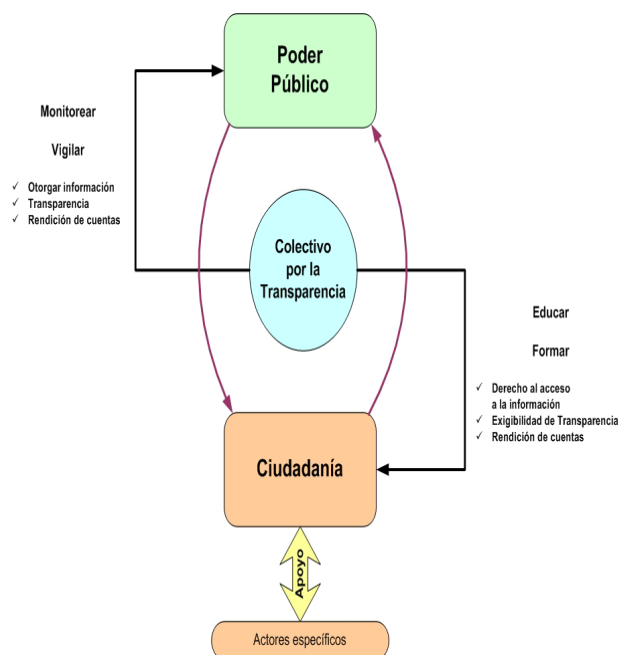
Poder Público

Monitorear

Vigilar

✓ Otorgar información
✓ Transparencia
✓ Rendición de cuentas

Colectivo por la Transparencia

Educar

Formar

✓ Derecho al acceso a la información
✓ Exigibilidad de Transparencia
✓ Rendición de cuentas

Ciudadanía

Apoyo

Actores específicos